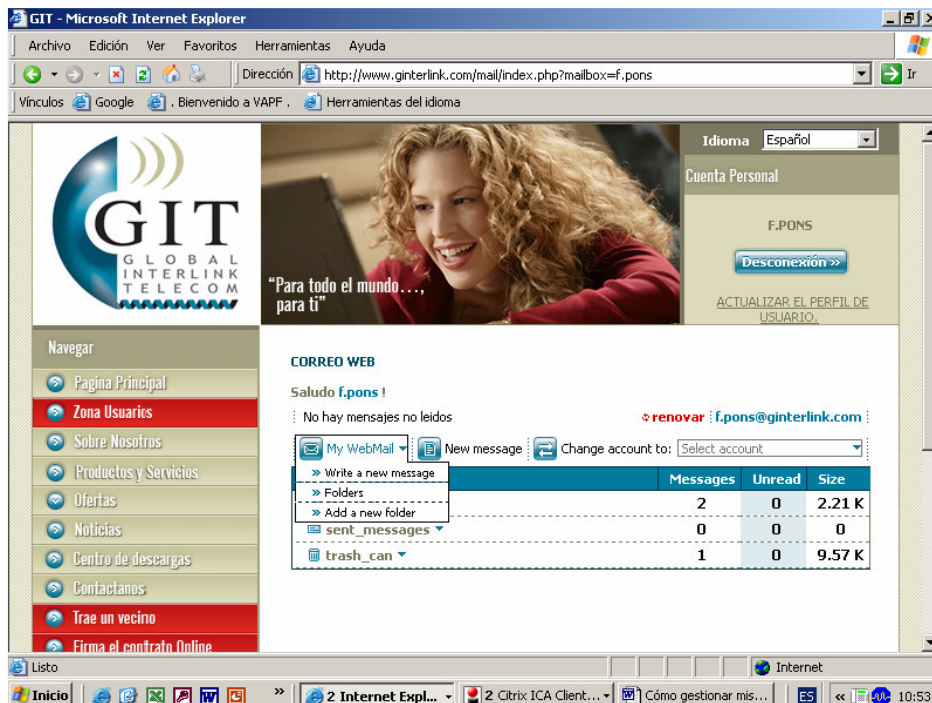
GIT - Microsoft Internet Explorer

Archivo Edición Ver Favoritos Herramientas Ayuda

Dirección http://www.ginterlink.com/mail/index.php?mailbox=f.pons Ir

Vínculos Google . Bienvenido a VAPF . Herramientas del idioma

GIT
GLOBAL INTERLINK TELECOM

"Para todo el mundo…, para ti"

Idioma Español

Cuenta Personal

F.PONS

Desconexión »

ACTUALIZAR EL PERFIL DE USUARIO.

Navegar

Pagina Principal
Zona Usuarios
Sobre Nosotros
Productos y Servicios
Ofertas
Noticias
Centro de descargas
Contactanos
Trae un vecino
Firma el contrato Online

CORREO WEB

Saludo f.pons !

No hay mensajes no leidos

renovar f.pons@ginterlink.com

My WebMail New message Change account to: Select account

» Write a new message
» Folders
» Add a new folder

| | Messages | Unread | Size |
|---|---|---|---|
| | 2 | 0 | 2.21 K |
| sent_messages | 0 | 0 | 0 |
| trash_can | 1 | 0 | 9.57 K |

Listo Internet

Inicio 2 Internet Expl... 2 Citrix ICA Client... Cómo gestionar mis... ES 10:53